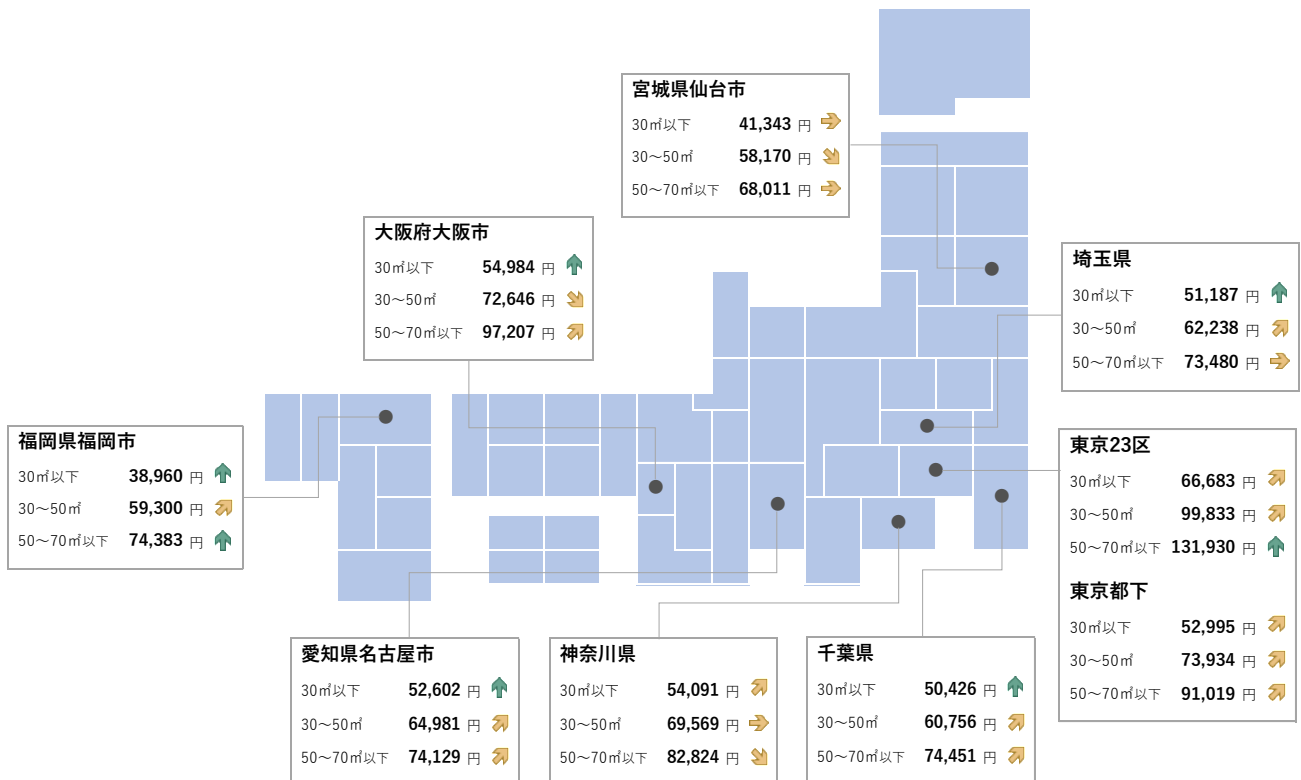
宮城県仙台市
30㎡以下 41,343 円
30～50㎡ 58,170 円
50～70㎡以下 68,011 円

大阪府大阪市
30㎡以下 54,984 円
30～50㎡ 72,646 円
50～70㎡以下 97,207 円

埼玉県
30㎡以下 51,187 円
30～50㎡ 62,238 円
50～70㎡以下 73,480 円

福岡県福岡市
30㎡以下 38,960 円
30～50㎡ 59,300 円
50～70㎡以下 74,383 円

東京23区
30㎡以下 66,683 円
30～50㎡ 99,833 円
50～70㎡以下 131,930 円

東京都下
30㎡以下 52,995 円
30～50㎡ 73,934 円
50～70㎡以下 91,019 円

愛知県名古屋市
30㎡以下 52,602 円
30～50㎡ 64,981 円
50～70㎡以下 74,129 円

神奈川県
30㎡以下 54,091 円
30～50㎡ 69,569 円
50～70㎡以下 82,824 円

千葉県
30㎡以下 50,426 円
30～50㎡ 60,756 円
50～70㎡以下 74,451 円